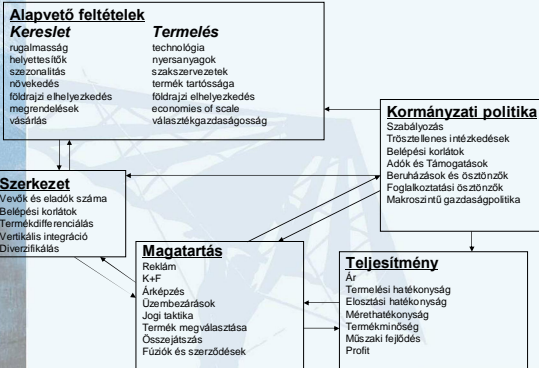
Alapvető feltételek

Kereslet
rugalmasság
helyettesítők
szezonalitás
növekedés
földrajzi elhelyezkedés
megrendelések
vásárlás

Termelés
technológia
nyersanyagok
szakszervezetek
termék tartóssága
földrajzi elhelyezkedés
economies of scale
választékgazdaságosság

Kormányzati politika
Szabályozás
Trösztellenes intézkedések
Belépési korlátok
Adók és Támogatások
Beruházások és ösztönzők
Foglalkoztatási ösztönzők
Makroszintű gazdaságpolitika

Szerkezet
Vevők és eladók száma
Belépési korlátok
Termékdifferenciálás
Vertikális integráció
Diverzifikálás

Magatartás
Reklám
K+F
Árképzés
Üzembezárások
Jogi taktika
Termék megválasztása
Összejátszás
Fúziók és szerződések

Teljesítmény
Ár
Termelési hatékonyság
Elosztási hatékonyság
Mérethatékonyság
Termékminőség
Műszaki fejlődés
Profit